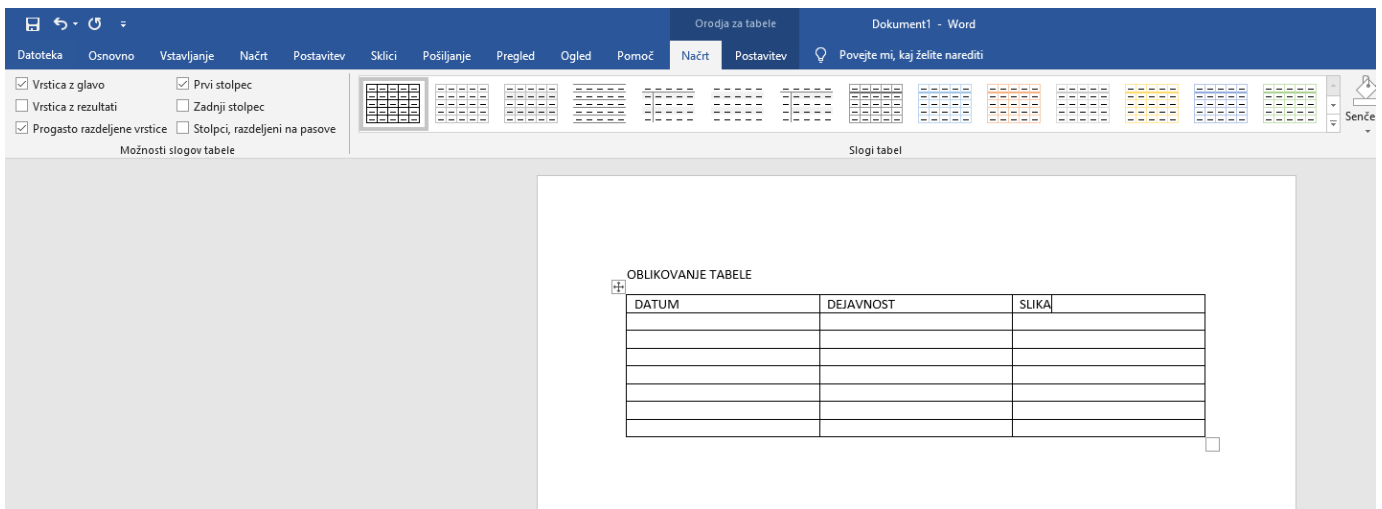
Orodja za tabele

Dokument1 - Word

Datoteka  Osnovno  Vstavljanje  Načrt  Postavitev  Sklici  Pošiljanje  Pregled  Ogled  Pomoč  Načrt  Postavitev  Povejte mi, kaj želite narediti

Vrstica z glavo
Prvi stolpec
Vrstica z rezultati
Zadnji stolpec
Progasto razdeljene vrstice
Stolpci, razdeljeni na pasove

Možnosti slogov tabele

Slogi tabel

Senče

OBLIKOVANJE TABELE

| DATUM | DEJAVNOST | SLIKA |
|---|---|---|
| | | |
| | | |
| | | |
| | | |
| | | |
| | | |
| | | |